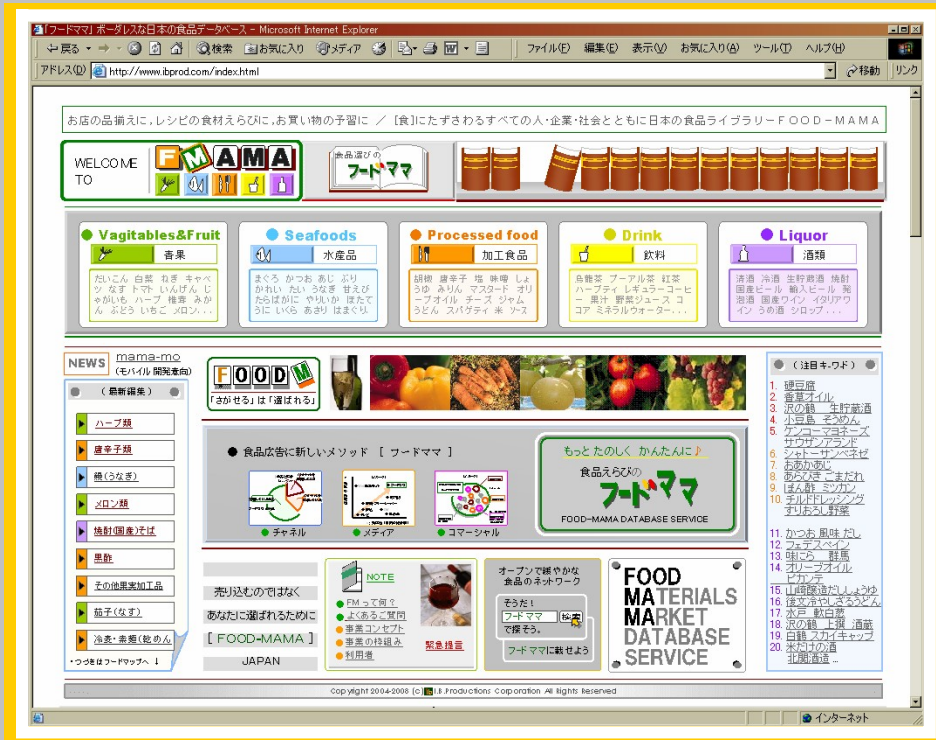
「フードママ」ボーダレスな日本の食品データベース - Microsoft Internet Explorer

戻る 検索 お気に入り メディア ファイル(F) 編集(E) 表示(V) お気に入り(A) ツール(T) ヘルプ(H)

アドレス(D) http://www.ibprod.com/index.html 移動 リンク

お店の品揃えに，レシピの食材えらびに，お買い物の予習に ／ ［食］にたずさわるすべての人・企業・社会とともに日本の食品ライブラリーＦＯＯＤ－ＭＡＭＡ

WELCOME TO FMAMA

食品選びの フードママ

● Vagitables&Fruit 青果
だいこん 白菜 ねぎ キャベツ なす トマト いんげん じゃがいも ハーブ 椎茸 みかん ぶどう いちご メロン...

● Seafoods 水産品
まぐろ かつお あじ ぶり かれい たい うなぎ 甘えび たらばがに やりいか ほたて うに いくら あさり はまぐり

● Processed food 加工食品
胡椒 唐辛子 塩 味噌 しょうゆ みりん マスタード オリーブオイル チーズ ジャム うどん スパゲティ 米 ソース

● Drink 飲料
烏龍茶 プーアル茶 紅茶 ハーブティ レギュラーコーヒー 果汁 野菜ジュース ココア ミネラルウォーター...

● Liquor 酒類
清酒 焼酒 生貯蔵酒 焼酎 国産ビール 輸入ビール 発泡酒 国産ワイン イタリアワイン うめ酒 シロップ...

NEWS mama-mo (モバイル開発案内)

（最新編集）
ハーブ類
唐辛子類
鰻(うなぎ)
メロン類
焼酎(国産)そば
黒酢
その他果実加工品
茄子(なす)
冷麦・素麺(乾めん
・つづきはフードマップへ ↓

FOOD M 「さがせる」は「選ばれる」

● 食品広告に新しいメソッド ［ フードママ ］
● チャネル ● メディア ● コマーシャル

もっと たのしく かんたんに♪
食品えらびの フードママ
FOOD-MAMA DATABASE SERVICE

売り込むのではなく
あなたに選ばれるために
［ FOOD-MAMA ］
JAPAN

NOTE
FMって何？
よくあるご質問
事業コンセプト
事業の枠組み
利用者
緊急提言

オープンで賑やかな食品のネットワーク
そうだ！ フードママ 検索 で探そう。
フードママに載せよう

FOOD MATERIALS MARKET DATABASE SERVICE

（注目キーワード）
1. 硬豆腐
2. 香草オイル
3. 沢の鶴 生貯蔵酒
4. 小豆島 そうめん
5. ケンコーマヨネーズ サウザンアランド
6. シャトーサンベネゼ
7. おあかあじ
8. あらびきごまだれ
9. ぽん酢 ミツカン
10. チルドドレッシング すりおろし野菜
11. かつお 風味 だし
12. フェデスペイン
13. 味ごろ 群馬
14. オリーブオイル ピカンテ
15. 山崎醸造だししょうゆ
16. 徳次冷やしぎそうどん
17. 水戸 軟白葱
18. 沢の鶴 上撰 酒蔵
19. 白鶴 スカイキャップ
20. 米だけの酒 北関酒造...

Copyright 2004-2006 (c) I.B.Productions Corporation All Rights Reserved

インターネット